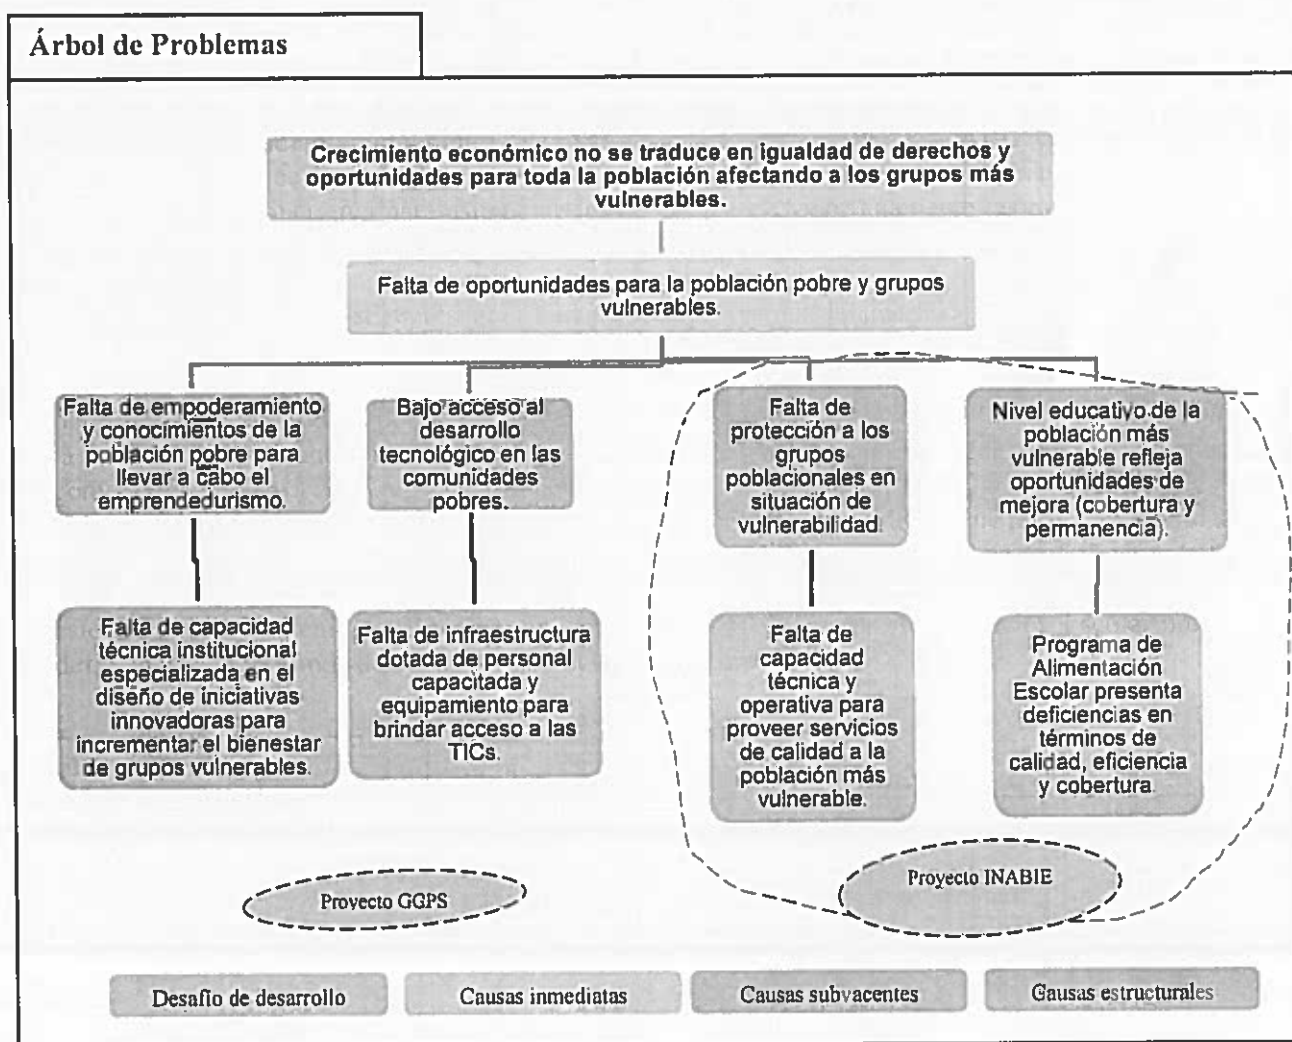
Árbol de Problemas

Crecimiento económico no se traduce en igualdad de derechos y oportunidades para toda la población afectando a los grupos más vulnerables.

Falta de oportunidades para la población pobre y grupos vulnerables.

Falta de empoderamiento y conocimientos de la población pobre para llevar a cabo el emprendedurismo.

Bajo acceso al desarrollo tecnológico en las comunidades pobres.

Falta de protección a los grupos poblacionales en situación de vulnerabilidad.

Nivel educativo de la población más vulnerable refleja oportunidades de mejora (cobertura y permanencia).

Falta de capacidad técnica institucional especializada en el diseño de iniciativas innovadoras para incrementar el bienestar de grupos vulnerables.

Falta de infraestructura dotada de personal capacitada y equipamiento para brindar acceso a las TICs.

Falta de capacidad técnica y operativa para proveer servicios de calidad a la población más vulnerable.

Programa de Alimentación Escolar presenta deficiencias en términos de calidad, eficiencia y cobertura.

Proyecto GGPS

Proyecto INABIE

Desafío de desarrollo

Causas inmediatas

Causas subyacentes

Causas estructurales